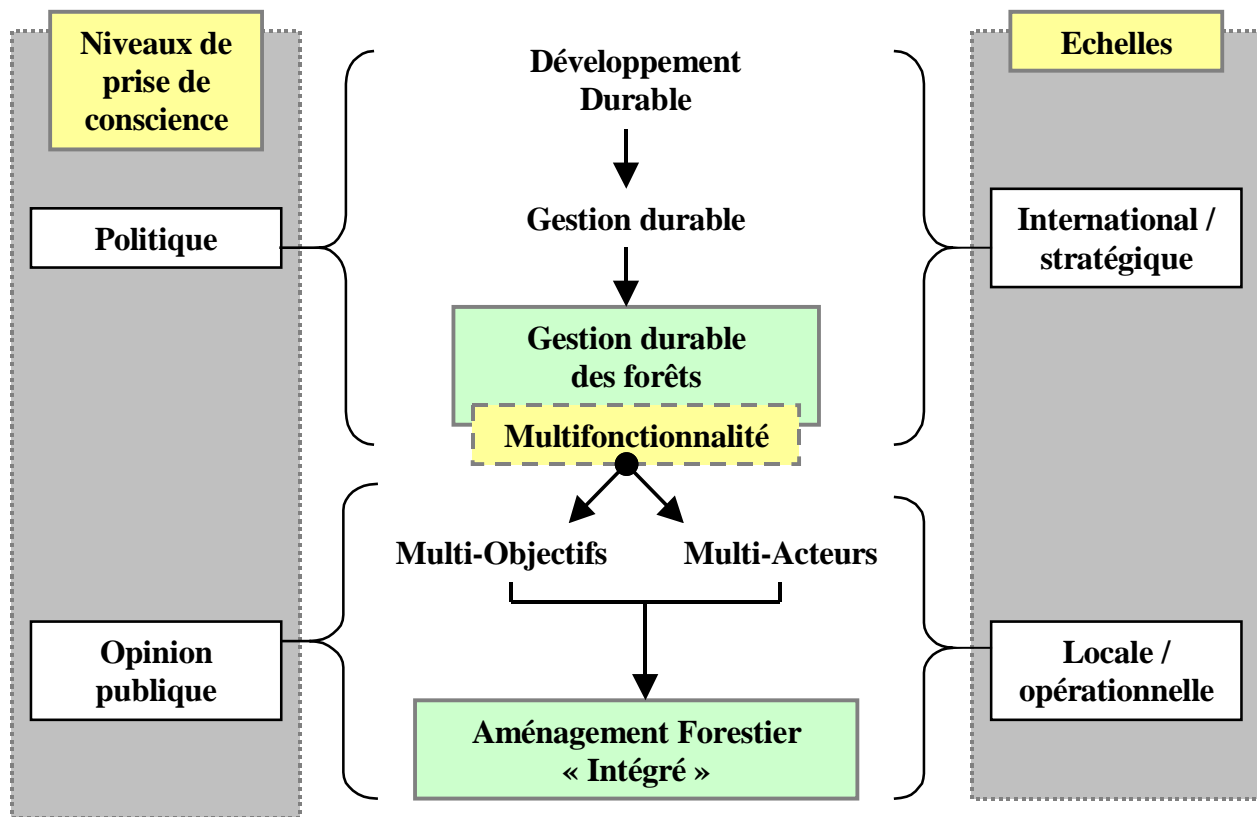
Niveaux de prise de conscience

Politique

Opinion publique

Développement Durable

Gestion durable

Gestion durable des forêts

Multifonctionnalité

Multi-Objectifs

Multi-Acteurs

Aménagement Forestier « Intégré »

Echelles

International / stratégique

Locale / opérationnelle